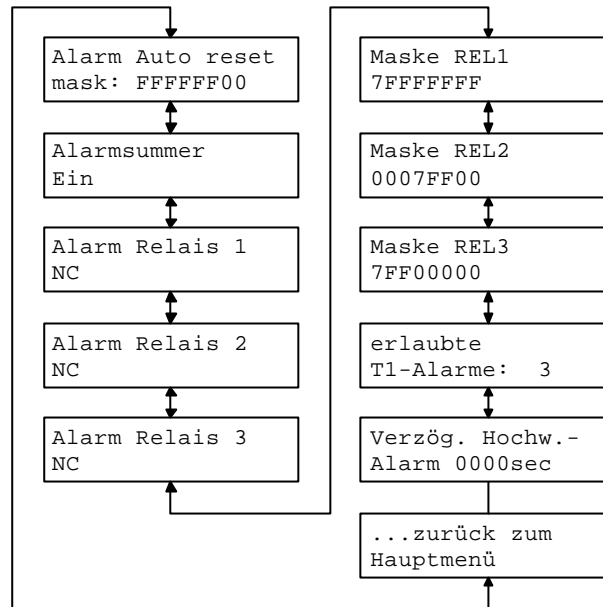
Alarm Auto reset
mask: FFFFFF00

Alarmsummer
Ein

Alarm Relais 1
NC

Alarm Relais 2
NC

Alarm Relais 3
NC

Maske REL1
7FFFFFFF

Maske REL2
0007FF00

Maske REL3
7FF00000

erlaubte
T1-Alarme: 3

Verzög. Hochw.-
Alarm 0000sec

...zurück zum
Hauptmenü